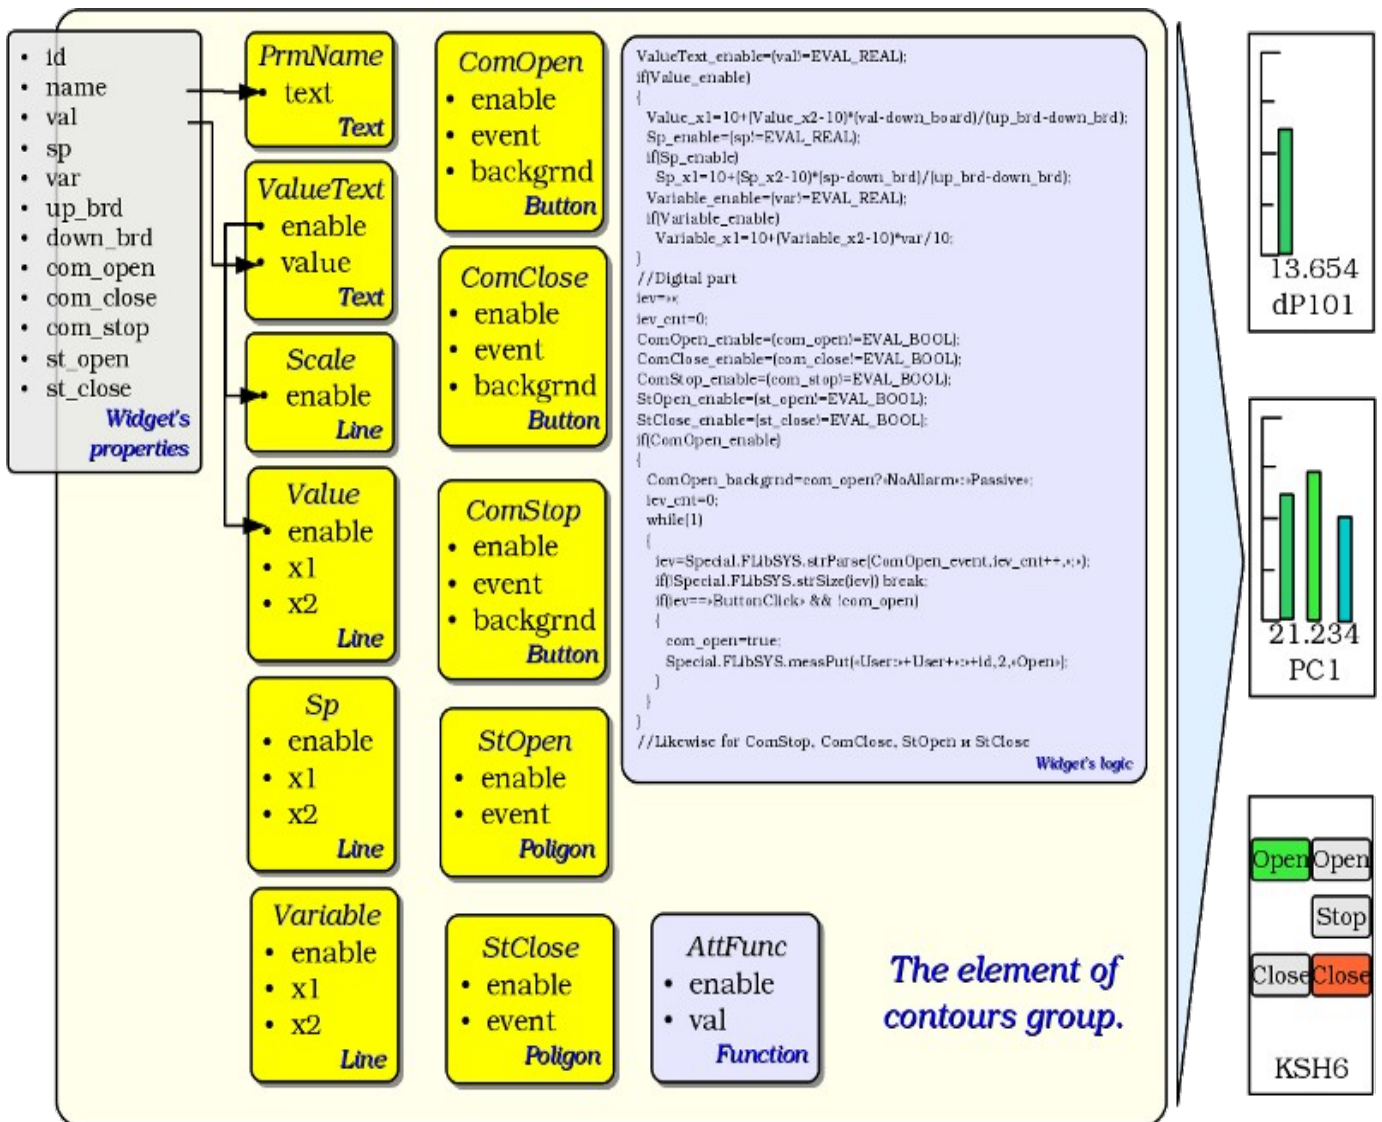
- id
- name
- val
- sp
- var
- up_brd
- down_brd
- com_open
- com_close
- com_stop
- st_open
- st_close

Widget's properties

PrmName
- text
Text

ValueText
- enable
- value
Text

Scale
- enable
Line

Value
- enable
- x1
- x2
Line

Sp
- enable
- x1
- x2
Line

Variable
- enable
- x1
- x2
Line

ComOpen
- enable
- event
- backgrnd
Button

ComClose
- enable
- event
- backgrnd
Button

ComStop
- enable
- event
- backgrnd
Button

StOpen
- enable
- event
Poligon

StClose
- enable
- event
Poligon

AttFunc
- enable
- val
Function

ValueText_enable=(val!=EVAL_REAL);
if(Value_enable)
{
Value_x1=10+(Value_x2-10)*(val-down_board)/(up_brd-down_brd);
Sp_enable=(sp!=EVAL_REAL);
if(Sp_enable)
Sp_x1=10+(Sp_x2-10)*(sp-down_brd)/(up_brd-down_brd);
Variable_enable=(var!=EVAL_REAL);
if(Variable_enable)
Variable_x1=10+(Variable_x2-10)*var/10;
}
//Digital part
iev=»«
iev_cnt=0;
ComOpen_enable=(com_open!=EVAL_BOOL);
ComClose_enable=(com_close!=EVAL_BOOL);
ComStop_enable=(com_stop!=EVAL_BOOL);
StOpen_enable=(st_open!=EVAL_BOOL);
StClose_enable=(st_close!=EVAL_BOOL);
if(ComOpen_enable)
{
ComOpen_backgrnd=com_open?«NoAlarm»:«Passive»;
iev_cnt=0;
while(1)
{
iev=Special.FLibSYS.strParse(ComOpen_event,iev_cnt++,«:»);
if(!Special.FLibSYS.strSize(iev)) break;
if(iev==«ButtonClick» && !com_open)
{
com_open=true;
Special.FLibSYS.messPut(«User:»+User+«:»+id,2,«Open»);
}
}
}
//Likewise for ComStop, ComClose, StOpen и StClose
Widget's logic

The element of contours group.

13.654
dP101

21.234
PC1

Open Open
Stop
Close Close
KSH6